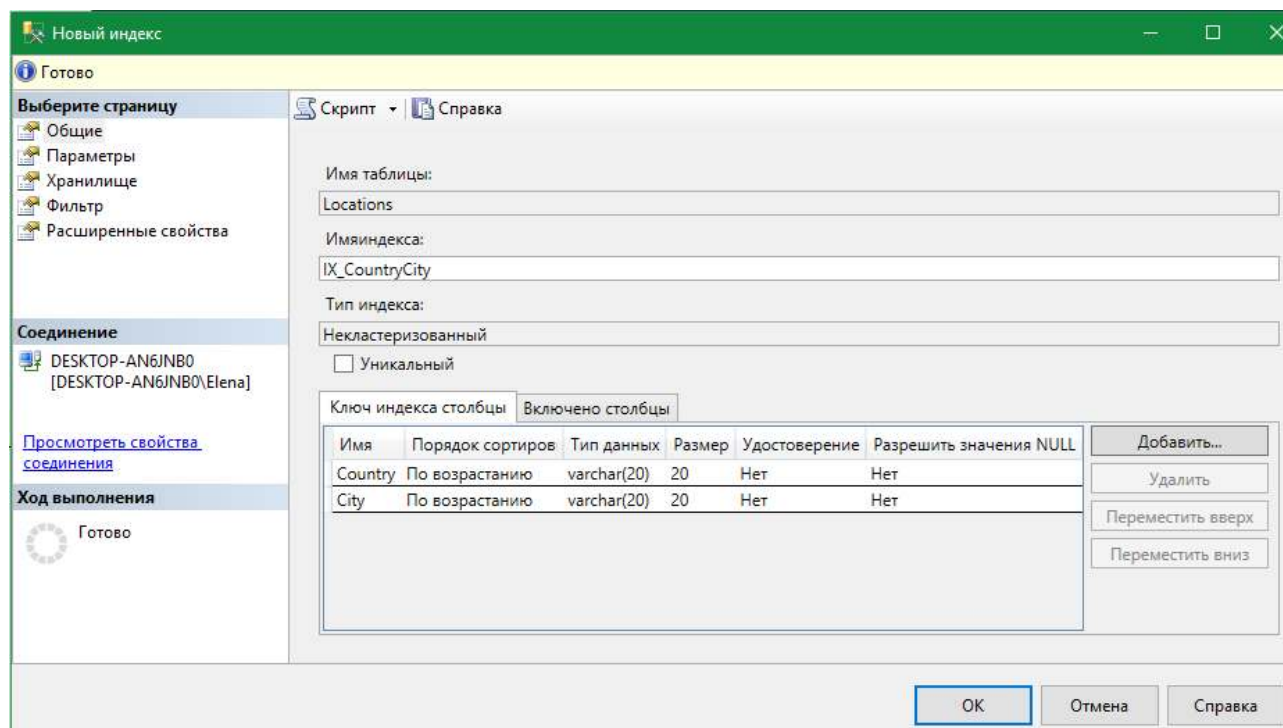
Новый индекс

Готово

Выберите страницу
Общие
Параметры
Хранилище
Фильтр
Расширенные свойства

Соединение
DESKTOP-AN6JNB0
[DESKTOP-AN6JNB0\Elena]

Просмотреть свойства соединения

Ход выполнения
Готово

Скрипт
Справка

Имя таблицы:
Locations
Имяиндекса:
IX_CountryCity
Тип индекса:
Некластеризованный
Уникальный

Ключ индекса столбцы
Включено столбцы

| Имя | Порядок сортиров | Тип данных | Размер | Удостоверение | Разрешить значения NULL |
|---|---|---|---|---|---|
| Country | По возрастанию | varchar(20) | 20 | Нет | Нет |
| City | По возрастанию | varchar(20) | 20 | Нет | Нет |

Добавить...
Удалить
Переместить вверх
Переместить вниз

OK
Отмена
Справка